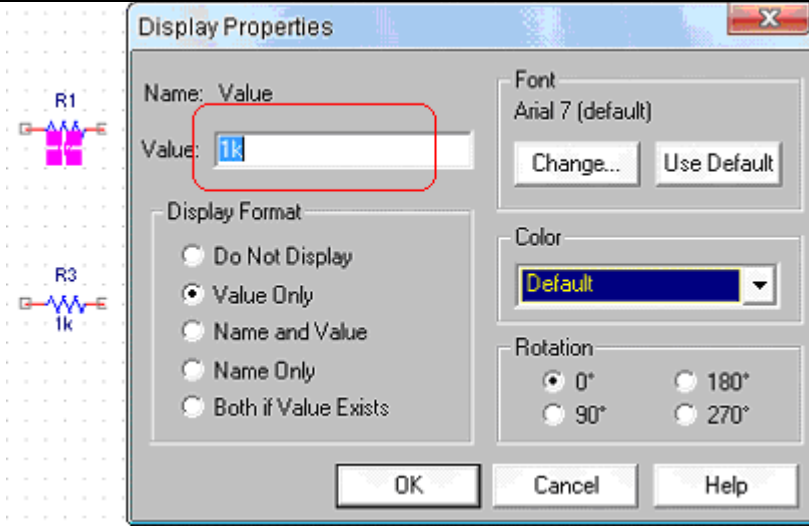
R1

R3
1k

Display Properties

Name: Value

Value: 1k

Display Format
Do Not Display
Value Only
Name and Value
Name Only
Both if Value Exists

Font
Arial 7 (default)
Change...
Use Default

Color
Default

Rotation
0°
180°
90°
270°

OK
Cancel
Help